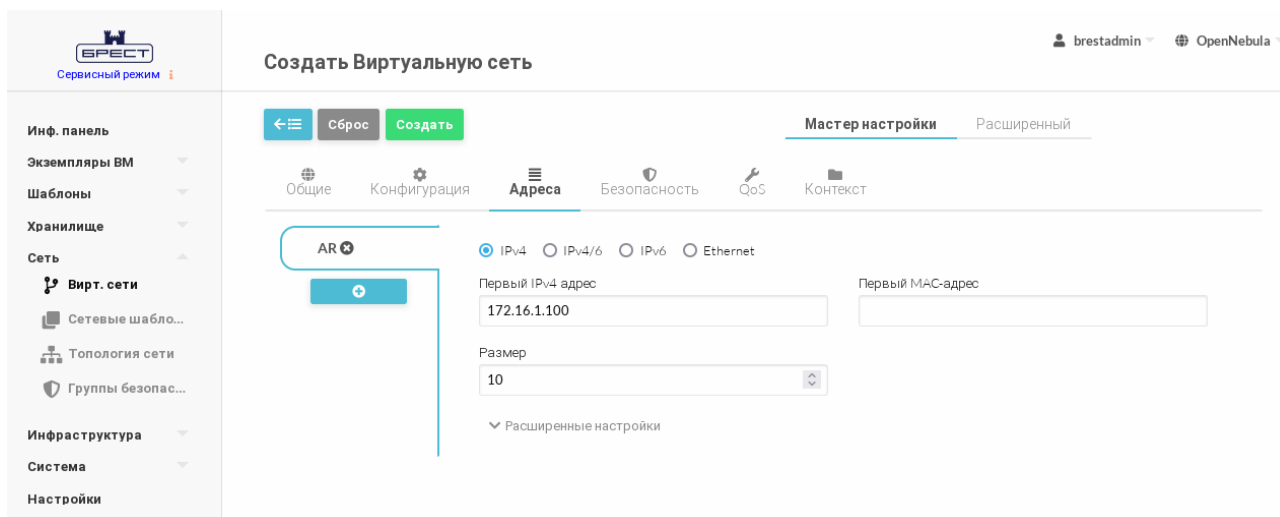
БРЕСТ
Сервисный режим

Создать Виртуальную сеть

brestadmin OpenNebula

Инф. панель
Экземпляры ВМ
Шаблоны
Хранилище
Сеть
Вирт. сети
Сетевые шабло...
Топология сети
Группы безопас...
Инфраструктура
Система
Настройки

Сброс Создать

Мастер настройки Расширенный

Общие Конфигурация Адреса Безопасность QoS Контекст

AR

IPv4 IPv4/6 IPv6 Ethernet

Первый IPv4 адрес
172.16.1.100

Первый MAC-адрес

Размер
10

Расширенные настройки